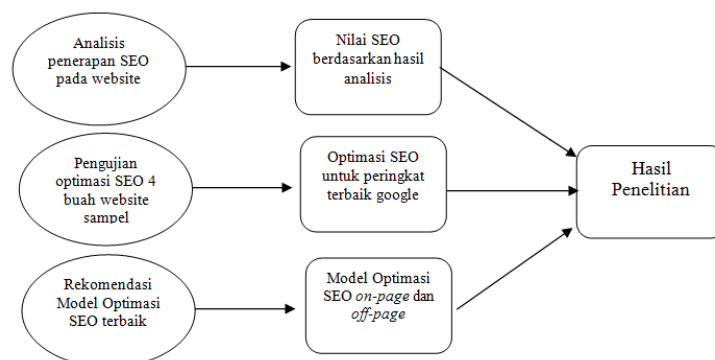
Analisis penerapan SEO pada website

Nilai SEO berdasarkan hasil analisis

Pengujian optimasi SEO 4 buah website sampel

Optimasi SEO untuk peringkat terbaik google

Hasil Penelitian

Rekomendasi Model Optimasi SEO terbaik

Model Optimasi SEO *on-page* dan *off-page*